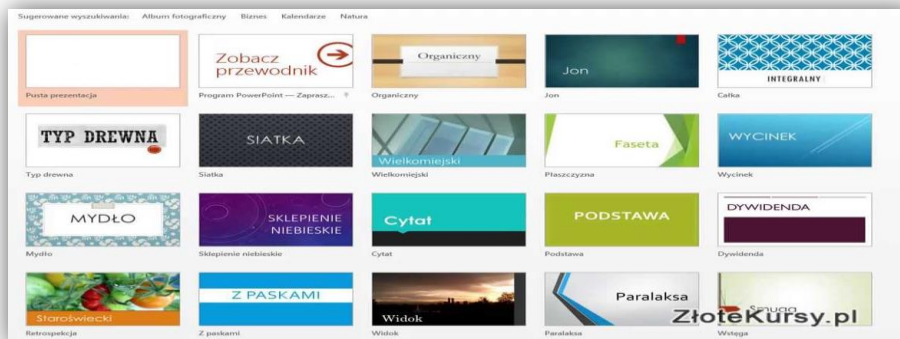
Sugerowane wyszukiwania: Album fotograficzny Biznes Kalendarze Natura

Pusta prezentacja

Zobacz przewodnik
Program PowerPoint — Zaprasz...

Organiczny
Organiczny

Jon
Jon

INTEGRALNY
Całka

TYP DREWNA
Typ drewna

SIATKA
Siatka

Wielkomiejski
Wielkomiejski

Faseta
Płaszczyzna

WYCINEK
Wycinek

MYDŁO
Mydło

SKLEPIENIE NIEBIESKIE
Sklepienie niebieskie

Cytat
Cytat

PODSTAWA
Podstawa

DYWIDENDA
Dywidenda

Staroświecki
Retrospekcja

Z PASKAMI
Z paskami

Widok
Widok

Paralaksa
Paralaksa

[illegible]
Wstęga

ZłoteKursy.pl